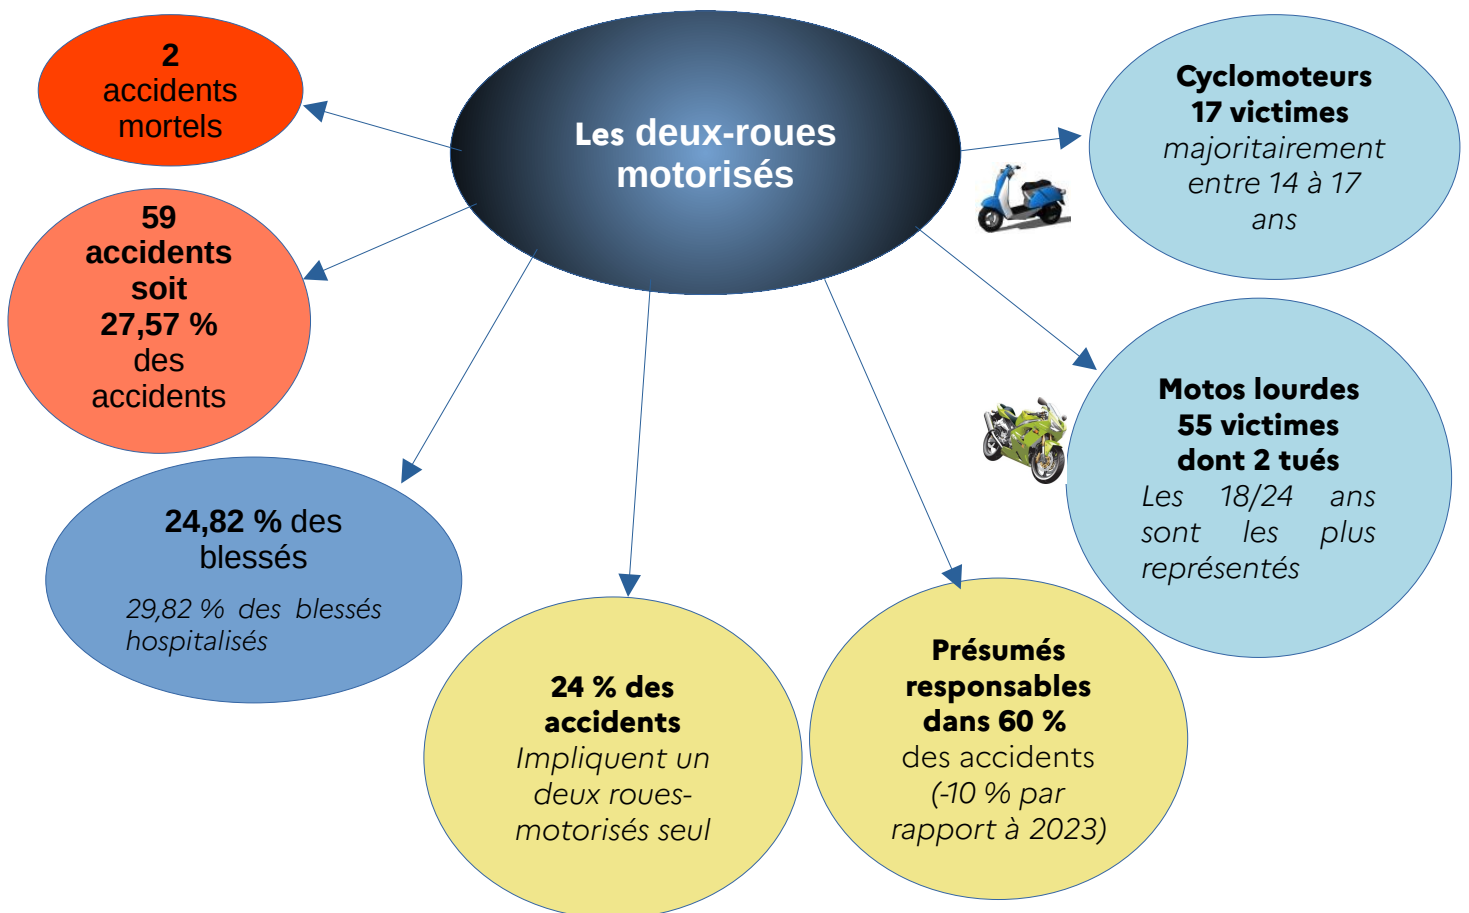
Les deux-roues motorisés

2 accidents mortels

59 accidents soit 27,57 % des accidents

24,82 % des blessés

29,82 % des blessés hospitalisés

24 % des accidents
Impliquent un deux roues-motorisés seul

Présumés responsables dans 60 %
des accidents
(-10 % par rapport à 2023)

Cyclomoteurs
17 victimes
majoritairement entre 14 à 17 ans

Motos lourdes
55 victimes
dont 2 tués
Les 18/24 ans sont les plus représentés